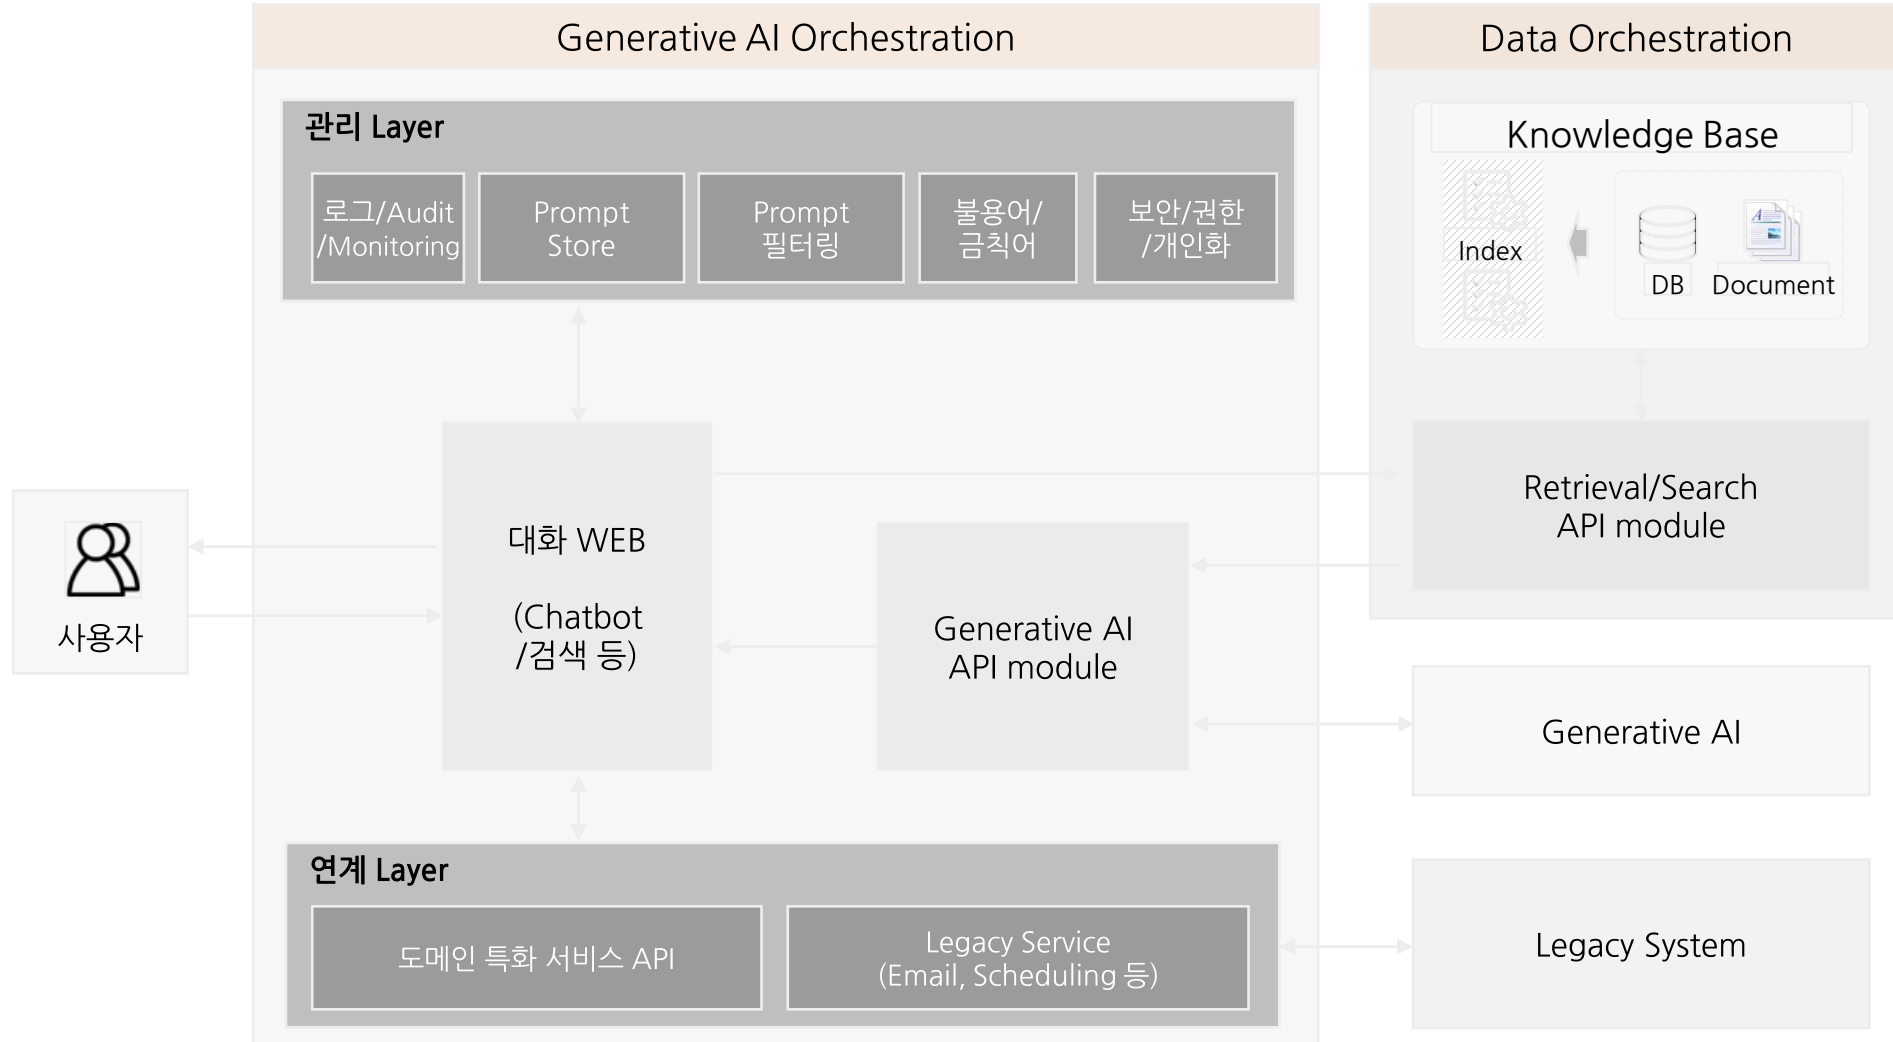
Generative AI Orchestration

관리 Layer

로그/Audit /Monitoring

Prompt Store

Prompt 필터링

불용어/ 금칙어

보안/권한 /개인화

사용자

대화 WEB

(Chatbot /검색 등)

Generative AI API module

연계 Layer

도메인 특화 서비스 API

Legacy Service (Email, Scheduling 등)

Data Orchestration

Knowledge Base

Index

DB

Document

Retrieval/Search API module

Generative AI

Legacy System